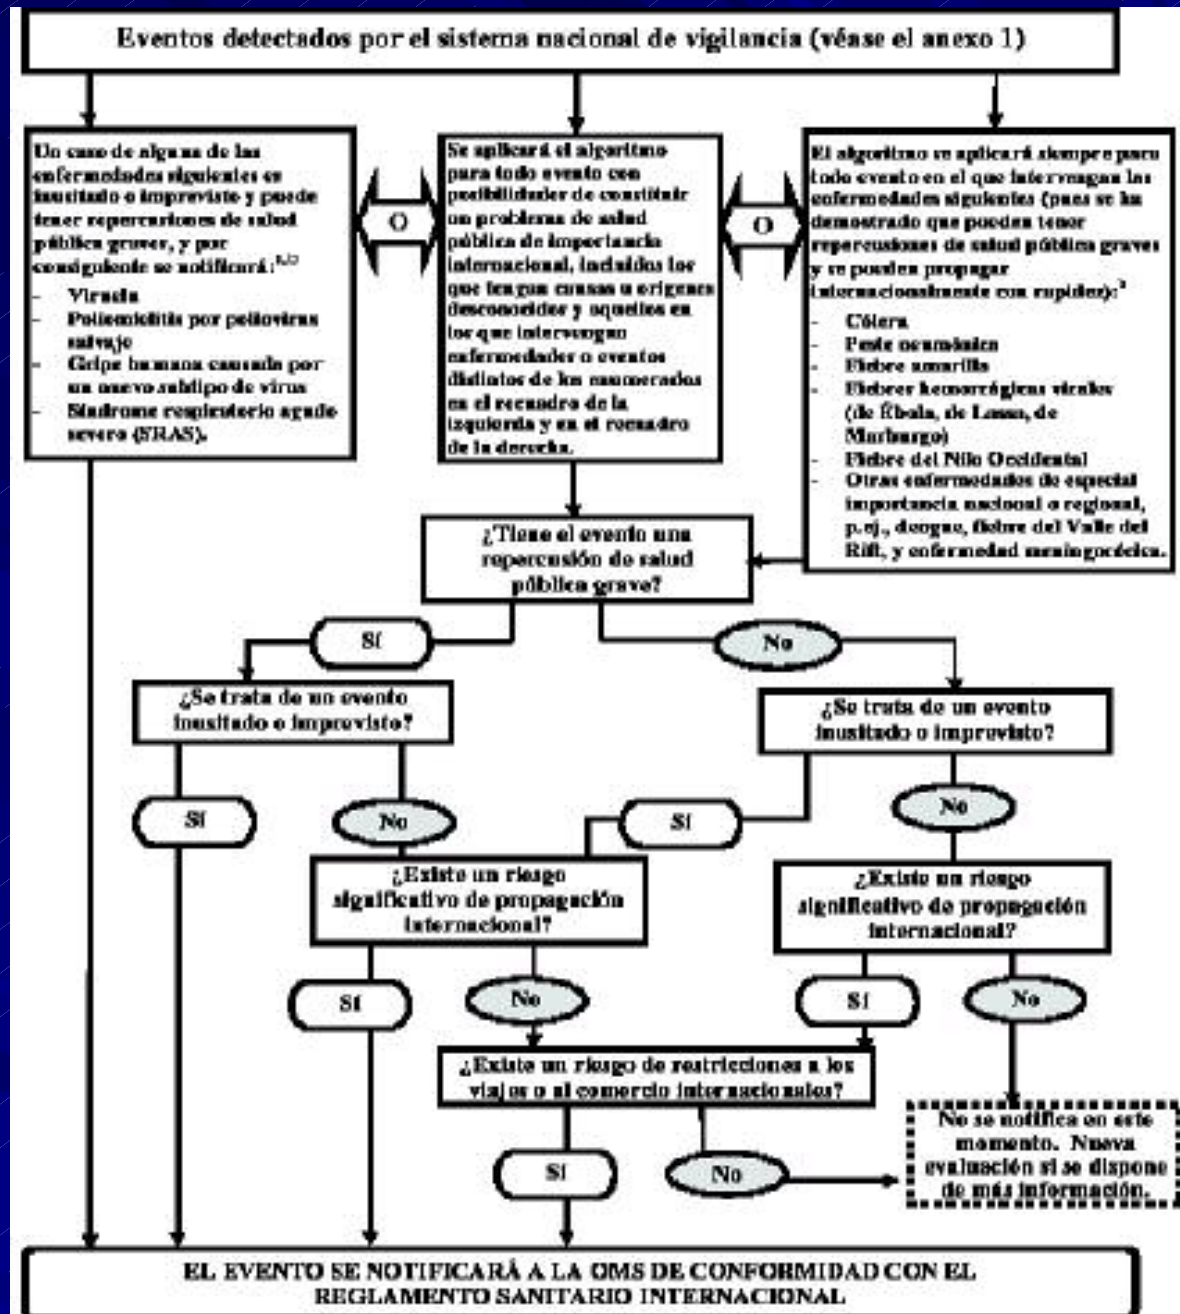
Eventos detectados por el sistema nacional de vigilancia (véase el anexo 1)

Un caso de alguna de las enfermedades siguientes es inusitado o imprevisto y puede tener repercusiones de salud pública graves, y por consiguiente se notificará:$^{1,2}$
- Viruela
- Poliomielitis por poliovirus salvaje
- Gripe humana causada por un nuevo subtipo de virus
- Síndrome respiratorio agudo severo (SRAS).

O

Se aplicará el algoritmo para todo evento con posibilidades de constituir un problema de salud pública de importancia internacional, incluidos los que tengan causas u orígenes desconocidos y aquellos en los que intervengan enfermedades o eventos distintos de los enumerados en el recuadro de la izquierda y en el recuadro de la derecha.

O

El algoritmo se aplicará siempre para todo evento en el que intervengan las enfermedades siguientes (pues se ha demostrado que pueden tener repercusiones de salud pública graves y se pueden propagar internacionalmente con rapidez):$^{3}$
- Cólera
- Peste neumónica
- Fiebre amarilla
- Fiebres hemorrágicas virales (de Ébola, de Lassa, de Marburgo)
- Fiebre del Nilo Occidental
- Otras enfermedades de especial importancia nacional o regional, p.ej., dengue, fiebre del Valle del Rift, y enfermedad meningocócica.

¿Tiene el evento una repercusión de salud pública grave?

Sí

No

¿Se trata de un evento inusitado o imprevisto?

¿Se trata de un evento inusitado o imprevisto?

Sí

No

Sí

No

¿Existe un riesgo significativo de propagación internacional?

¿Existe un riesgo significativo de propagación internacional?

Sí

No

Sí

No

¿Existe un riesgo de restricciones a los viajes o al comercio internacionales?

Sí

No

No se notifica en este momento. Nueva evaluación si se dispone de más información.

EL EVENTO SE NOTIFICARÁ A LA OMS DE CONFORMIDAD CON EL REGLAMENTO SANITARIO INTERNACIONAL